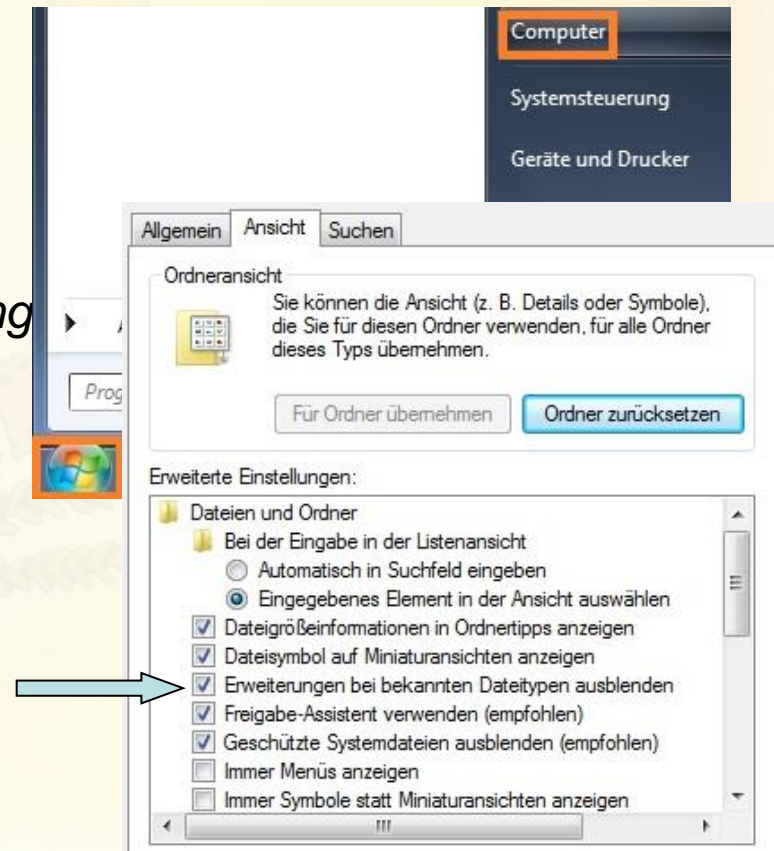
Computer

Systemsteuerung

Geräte und Drucker

ng

Prog

Allgemein | Ansicht | Suchen

Ordneransicht

Sie können die Ansicht (z. B. Details oder Symbole), die Sie für diesen Ordner verwenden, für alle Ordner dieses Typs übernehmen.

Für Ordner übernehmen

Ordner zurücksetzen

Erweiterte Einstellungen:

Dateien und Ordner

Bei der Eingabe in der Listenansicht

Automatisch in Suchfeld eingeben

Eingegebenes Element in der Ansicht auswählen

Dateigrößeinformationen in Ordnertipps anzeigen

Dateisymbol auf Miniaturansichten anzeigen

Erweiterungen bei bekannten Dateitypen ausblenden

Freigabe-Assistent verwenden (empfohlen)

Geschützte Systemdateien ausblenden (empfohlen)

Immer Menüs anzeigen

Immer Symbole statt Miniaturansichten anzeigen